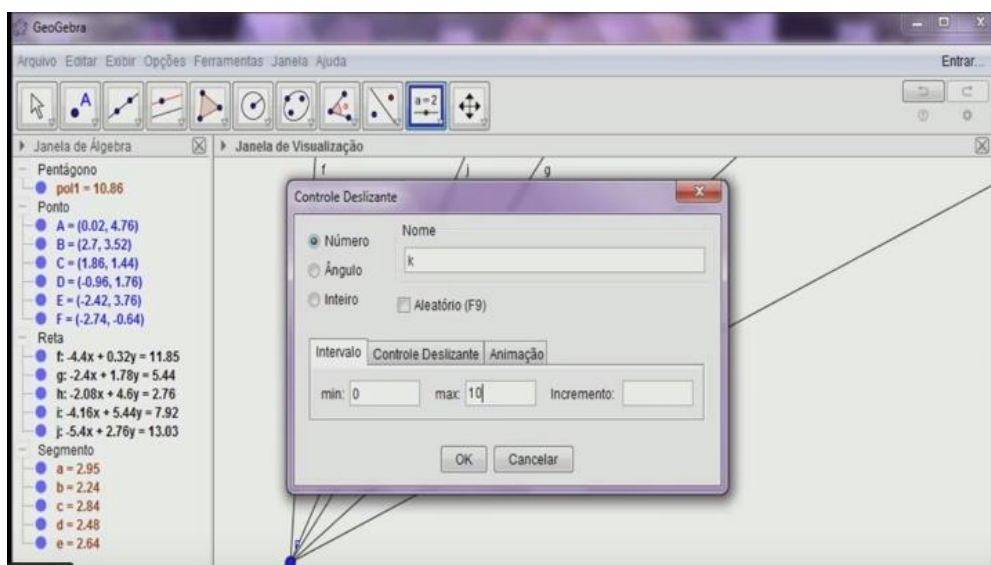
GeoGebra

Arquivo Editar Exibir Opções Ferramentas Janela Ajuda

Entrar...

a=2

Janela de Álgebra

Janela de Visualização

Pentágono
pol1 = 10.86
Ponto
A = (0.02, 4.76)
B = (2.7, 3.52)
C = (1.86, 1.44)
D = (-0.96, 1.76)
E = (-2.42, 3.76)
F = (-2.74, -0.64)
Reta
f: -4.4x + 0.32y = 11.85
g: -2.4x + 1.78y = 5.44
h: -2.08x + 4.6y = 2.76
i: -4.16x + 5.44y = 7.92
j: -5.4x + 2.76y = 13.03
Segmento
a = 2.95
b = 2.24
c = 2.84
d = 2.48
e = 2.64

f
j
g

Controle Deslizante

Número
Ângulo
Inteiro

Nome
k

Aleatório (F9)

Intervalo | Controle Deslizante | Animação

min: 0
max: 10
Incremento:

OK
Cancelar

F